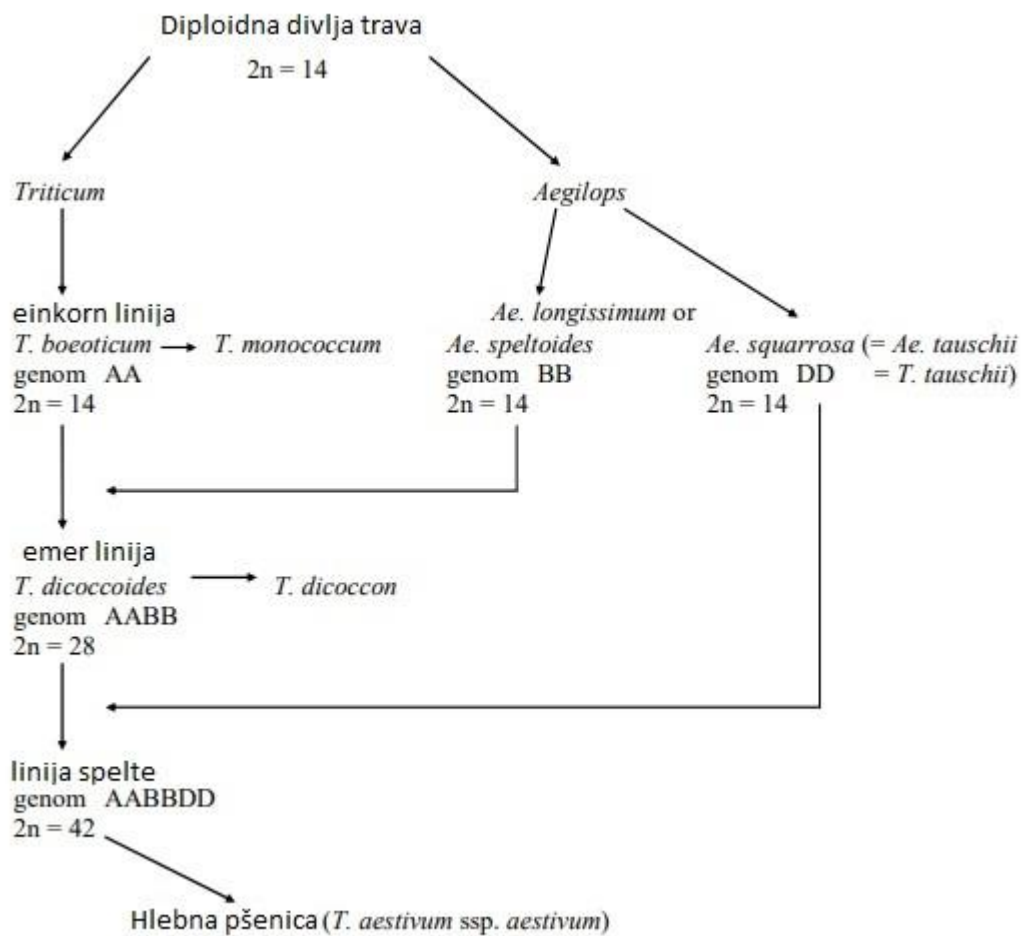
Diploidna divlja trava
2n = 14

Triticum

Aegilops

einkorn linija
T. boeoticum → T. monococcum
genom AA
2n = 14

Ae. longissimum or
Ae. speltoides
genom BB
2n = 14

Ae. squarrosa (= Ae. tauschii
genom DD = T. tauschii)
2n = 14

emer linija
T. dicoccoides → T. dicoccon
genom AABB
2n = 28

linija spelte
genom AABBDD
2n = 42

Hlebna pšenica (T. aestivum ssp. aestivum)